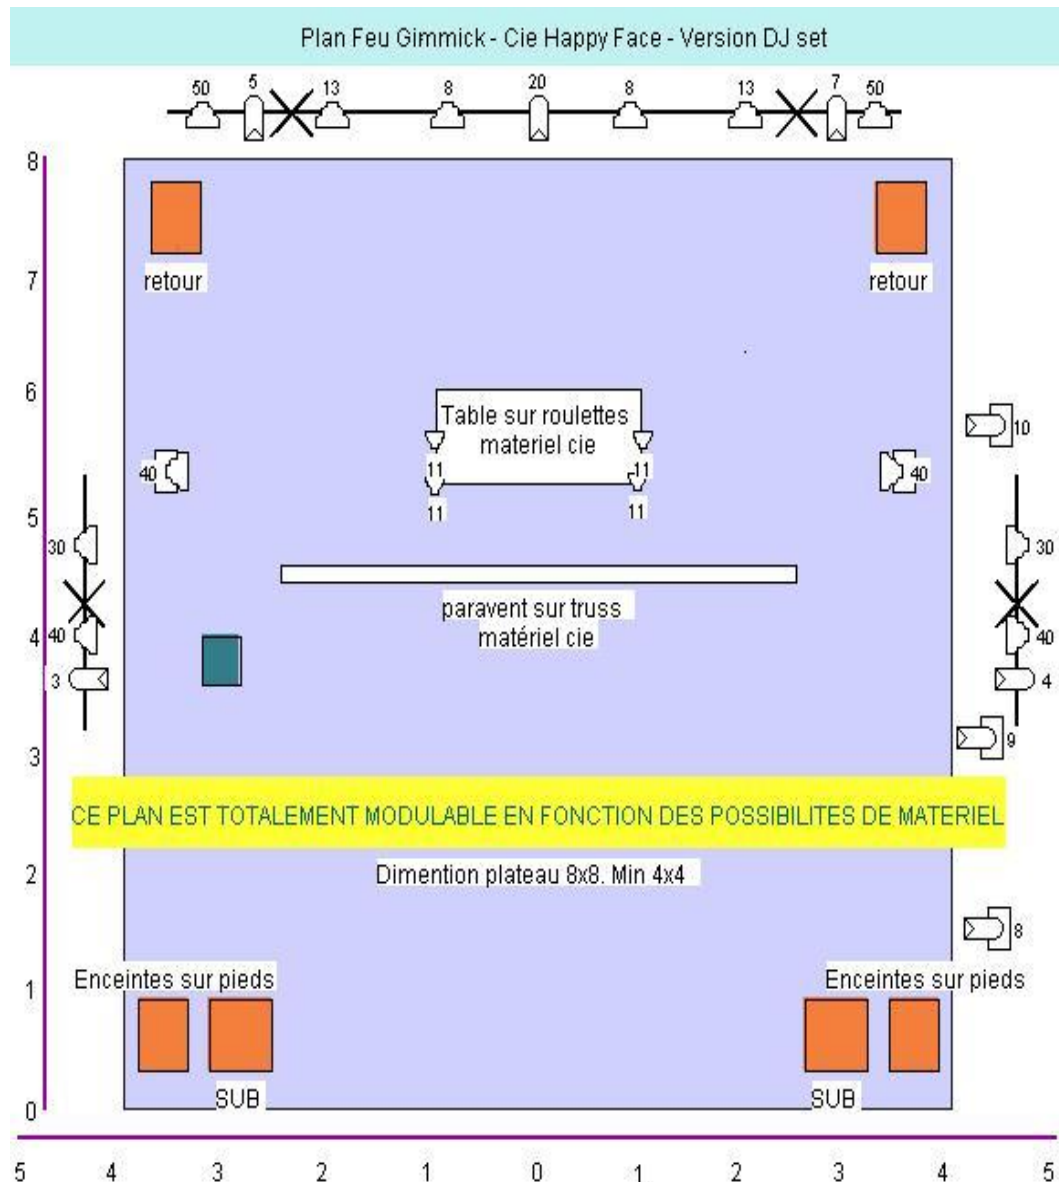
Plan Feu Gimmick - Cie Happy Face - Version DJ set

50 5 13 8 20 8 13 7 50

8
7
6
5
4
3
2
1
0

retour

retour

Table sur roulettes
materiel cie

11 11
11 11

40

40

10

30

30

40

40

3

4

9

paravent sur truss
matériel cie

CE PLAN EST TOTALEMENT MODULABLE EN FONCTION DES POSSIBILITES DE MATERIEL

Dimention plateau 8x8. Min 4x4

8

Enceintes sur pieds

Enceintes sur pieds

SUB

SUB

5 4 3 2 1 0 1 2 3 4 5